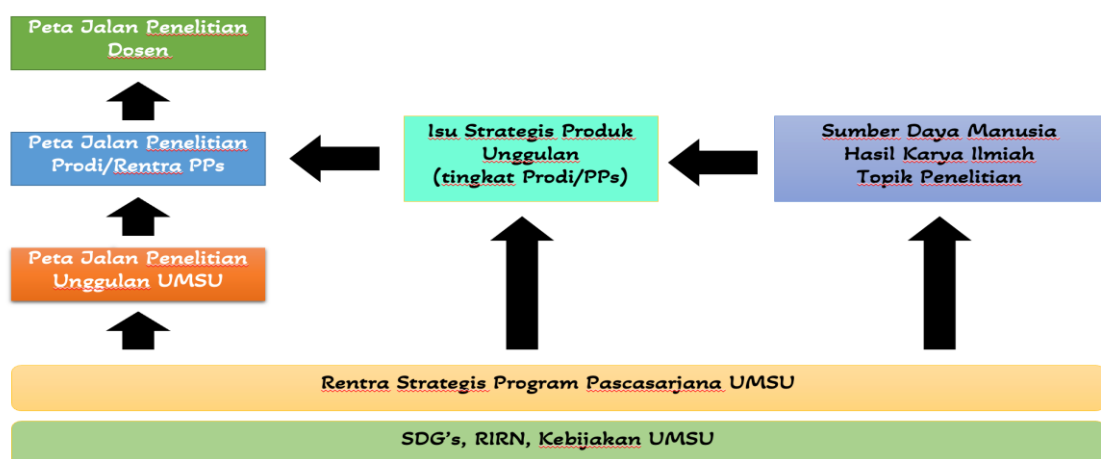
Peta Jalan Penelitian Dosen

Peta Jalan Penelitian Prodi/Rentra PPs

Peta Jalan Penelitian Unggulan UMSU

Isu Strategis Produk Unggulan (tingkat Prodi/PPs)

Sumber Daya Manusia Hasil Karya Ilmiah Topik Penelitian

Rentra Strategis Program Pascasarjana UMSU

SDG's, RIRN, Kebijakan UMSU